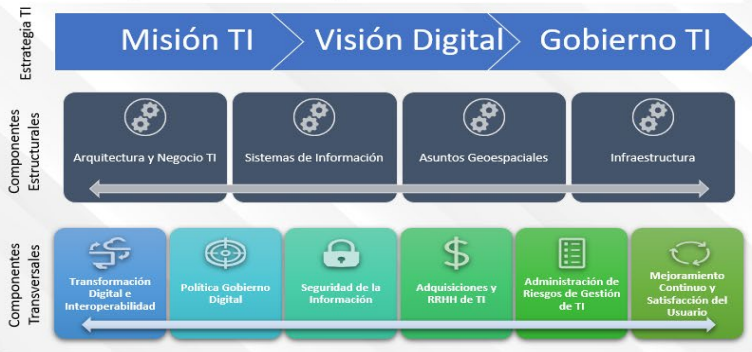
Estrategia TI

Misión TI
Visión Digital
Gobierno TI

Componentes Estructurales

Arquitectura y Negocio TI
Sistemas de Información
Asuntos Geoespaciales
Infraestructura

Componentes Transversales

Transformación Digital e Interoperabilidad
Política Gobierno Digital
Seguridad de la Información
$
Adquisiciones y RRHH de TI
Administración de Riesgos de Gestión de TI
Mejoramiento Continuo y Satisfacción del Usuario